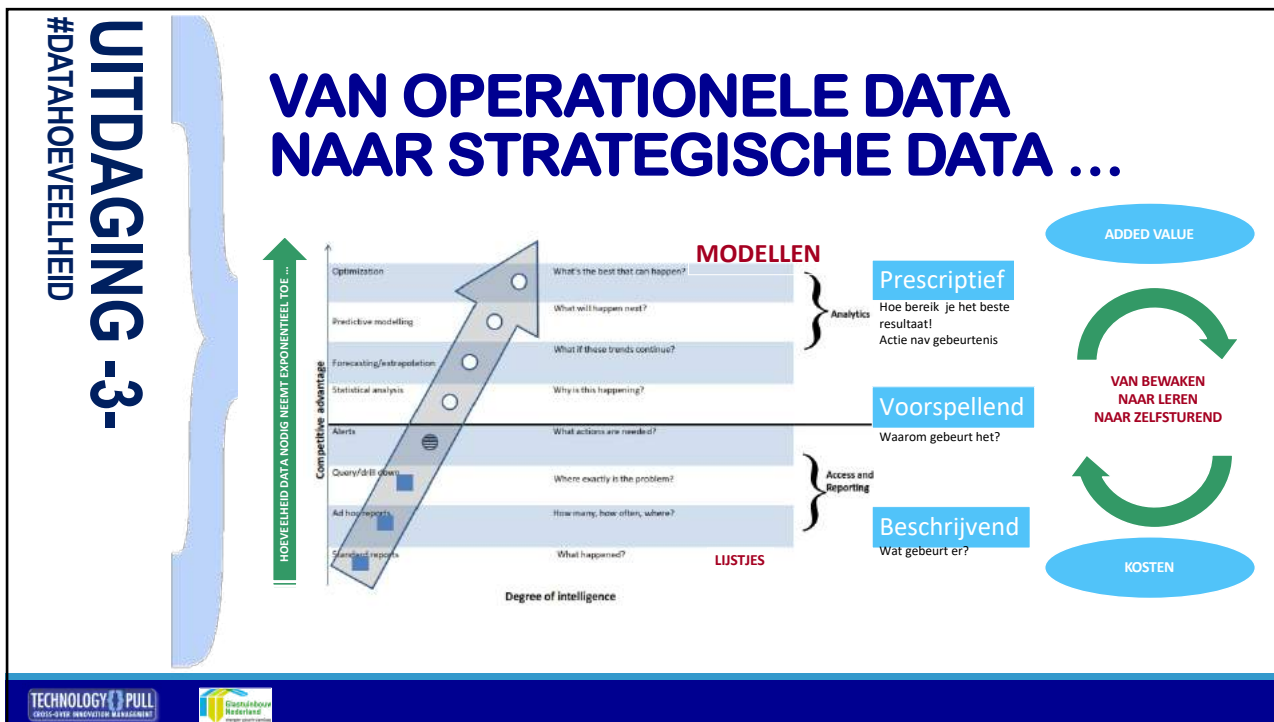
UITDAGING -3-
#DATAHOEVEELHEID

VAN OPERATIONELE DATA NAAR STRATEGISCHE DATA …

HOEVEELHEID DATA NODIG NEEMT EXPONENTIEEL TOE …

Competitive advantage

Optimization
What's the best that can happen?

Predictive modelling
What will happen next?

Forecasting/extrapolation
What if these trends continue?

Statistical analysis
Why is this happening?

Alerts
What actions are needed?

Query/drill down
Where exactly is the problem?

Ad hoc reports
How many, how often, where?

Standard reports
What happened?

Analytics

Access and Reporting

Degree of intelligence

MODELLEN

LIJSTJES

Prescriptief
Hoe bereik je het beste resultaat!
Actie nav gebeurtenis

Voorspellend
Waarom gebeurt het?

Beschrijvend
Wat gebeurt er?

ADDED VALUE

VAN BEWAKEN
NAAR LEREN
NAAR ZELFSTUREND

KOSTEN

TECHNOLOGY PULL
CROSS-OVER INNOVATION MANAGEMENT

Glastuinbouw Nederland